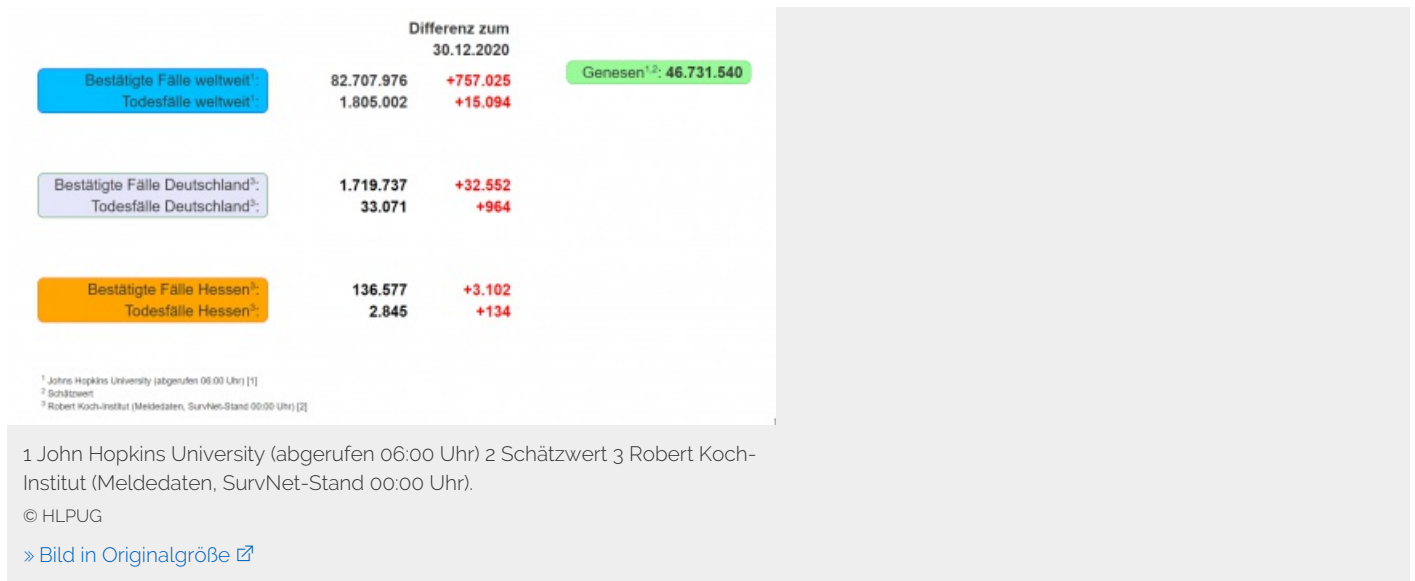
Differenz zum 30.12.2020

| | | |
|---|---|---|
| Bestätigte Fälle weltweit$^1$: | 82.707.976 | +757.025 |
| Todesfälle weltweit$^1$: | 1.805.002 | +15.094 |

Genesen$^{1,2}$: 46.731.540

| | | |
|---|---|---|
| Bestätigte Fälle Deutschland$^3$: | 1.719.737 | +32.552 |
| Todesfälle Deutschland$^3$: | 33.071 | +964 |

| | | |
|---|---|---|
| Bestätigte Fälle Hessen$^3$: | 136.577 | +3.102 |
| Todesfälle Hessen$^3$: | 2.845 | +134 |

$^1$ Johns Hopkins University (abgerufen 06:00 Uhr) [1]
$^2$ Schätzwert
$^3$ Robert Koch-Institut (Meldedaten, SurvNet-Stand 00:00 Uhr) [2]

1 John Hopkins University (abgerufen 06:00 Uhr) 2 Schätzwert 3 Robert Koch-Institut (Meldedaten, SurvNet-Stand 00:00 Uhr).

© HLPUG

» Bild in Originalgröße